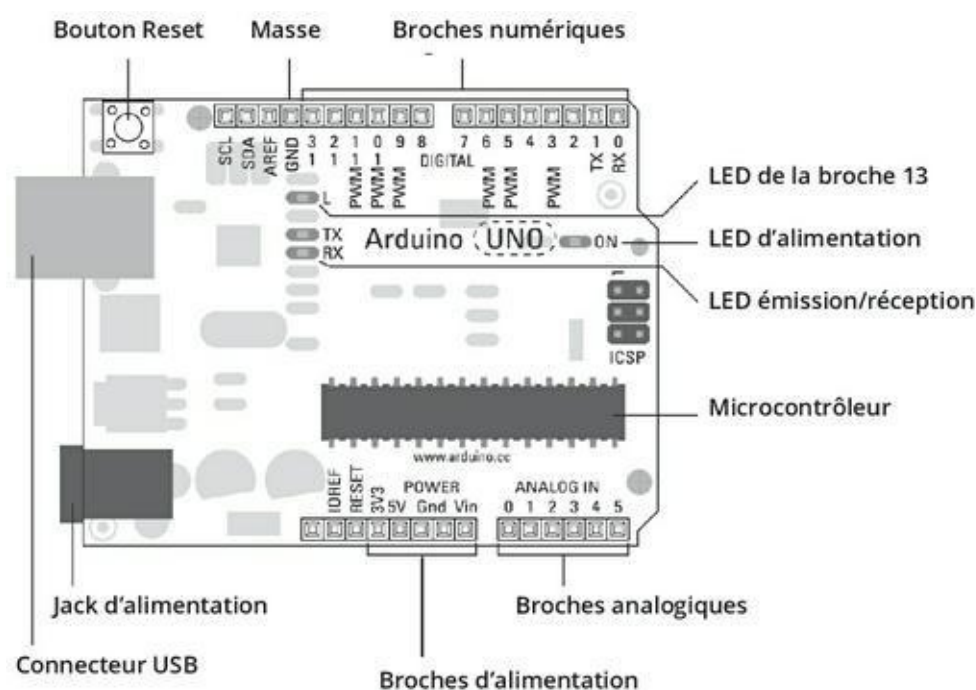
Bouton Reset

Masse

Broches numériques

SCL
SDA
AREF
GND
13
12
11
10
9
8
DIGITAL
7
6
5
4
3
2
1
0
TX
RX
PWM
PWM
PWM
PWM
PWM
PWM

L
TX
RX

Arduino UNO

ON

ICSP

LED de la broche 13

LED d'alimentation

LED émission/réception

Microcontrôleur

www.arduino.cc

IOREF
RESET
3V3
POWER
5V
Gnd
Vin

ANALOG IN
0 1 2 3 4 5

Jack d'alimentation

Broches analogiques

Connecteur USB

Broches d'alimentation